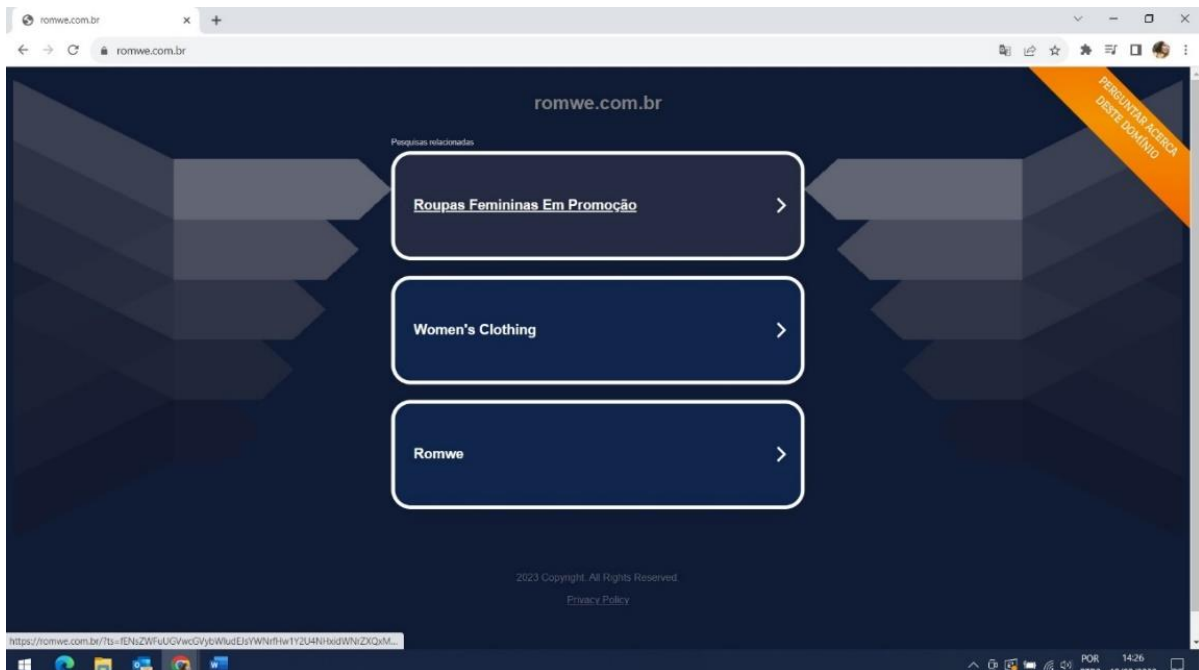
romwe.com.br
romwe.com.br

romwe.com.br

PERGUNTAR ACERCA DESTE DOMÍNIO

Pesquisas relacionadas

Roupas Femininas Em Promoção >

Women's Clothing >

Romwe >

2023 Copyright. All Rights Reserved.

Privacy Policy

https://romwe.com.br/?ts=fENsZWFuUGVwcGVybWludEJsYWNrfHw1Y2U4NHxidWNrZXQxM...

POR 14:26